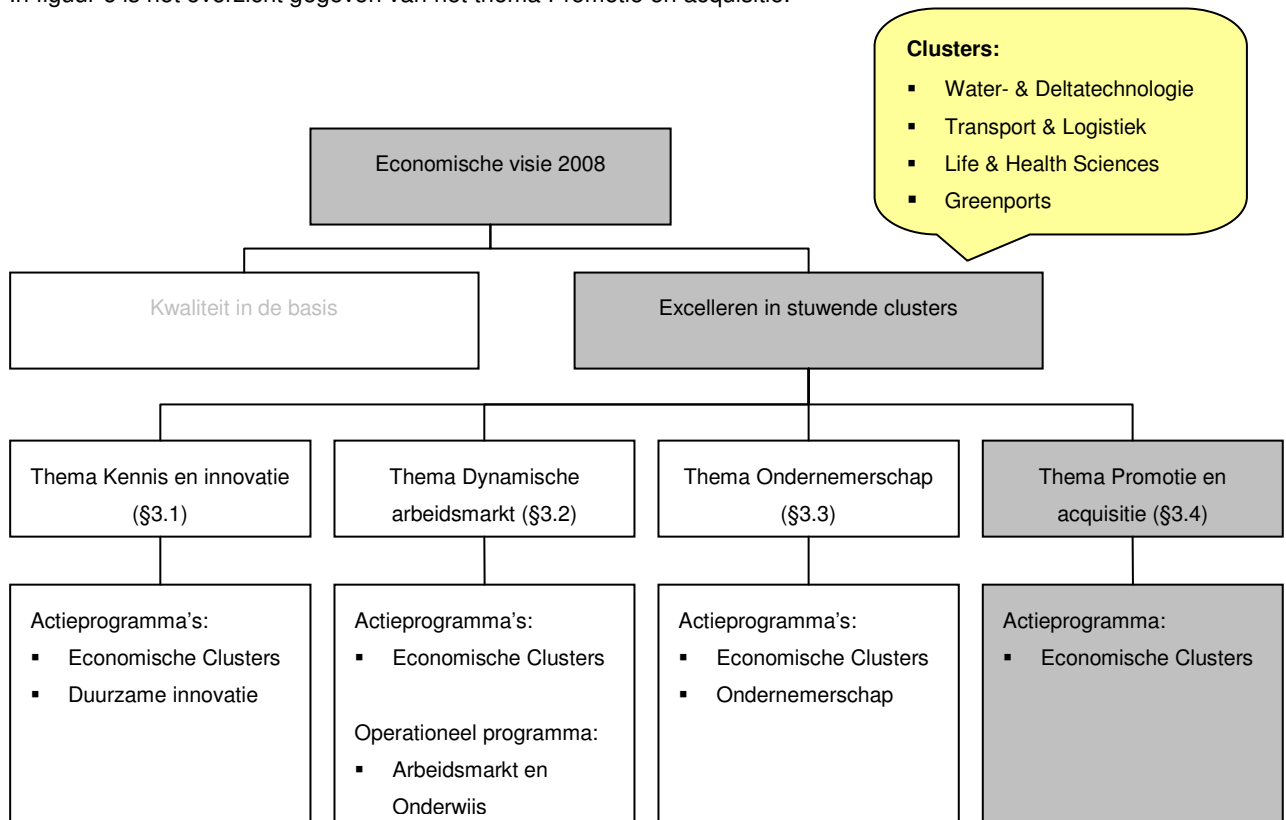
In figuur 5 is het overzicht gegeven van het thema Promotie en acquisitie.

Clusters:
- Water- & Deltatechnologie
- Transport & Logistiek
- Life & Health Sciences
- Greenports

Economische visie 2008

Kwaliteit in de basis

Excelleren in stuwende clusters

Thema Kennis en innovatie (§3.1)

Thema Dynamische arbeidsmarkt (§3.2)

Thema Ondernemerschap (§3.3)

Thema Promotie en acquisitie (§3.4)

Actieprogramma's:
- Economische Clusters
- Duurzame innovatie

Actieprogramma's:
- Economische Clusters

Operationeel programma:
- Arbeidsmarkt en Onderwijs

Actieprogramma's:
- Economische Clusters
- Ondernemerschap

Actieprogramma:
- Economische Clusters